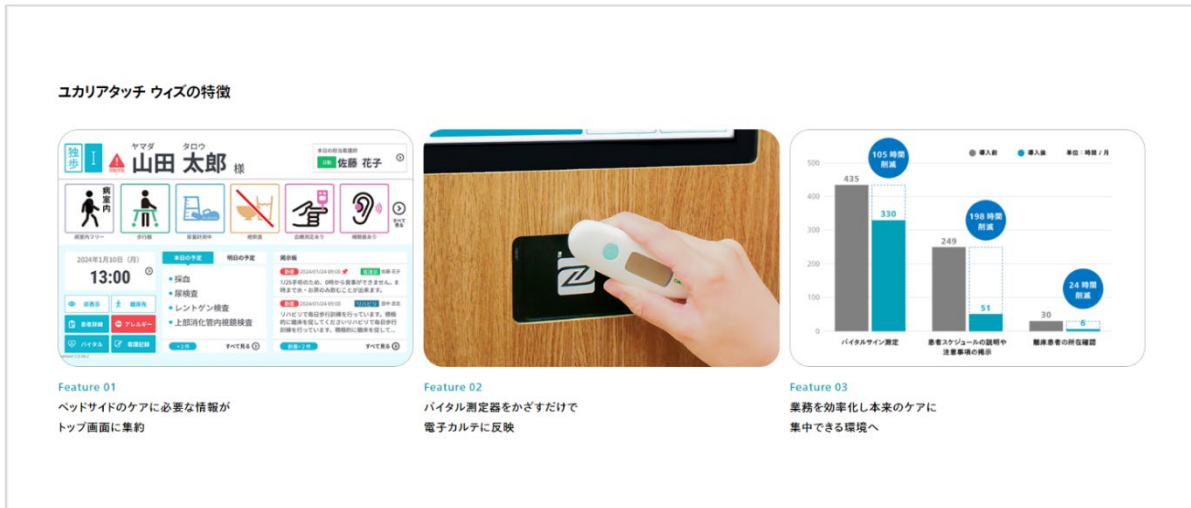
ユカリアタッチ ウィズの特徴

独歩 ヤマダ タロウ 山田 太郎 様
本日の担当看護師 佐藤 花子
病室内
2024年1月10日（月）
13:00
本日の予定 明日の予定
採血
尿検査
レントゲン検査
上部消化管内視鏡検査
掲示板
すべて見る
すべて見る

| | 導入前 | 導入後 |
|---|---|---|
| バイタルサイン測定 | 435 | 330 |
| 患者スケジュールの説明や注意事項の掲示 | 249 | 51 |
| 離床患者の所在確認 | 30 | 6 |

単位：時間／月
105 時間 削減
198 時間 削減
24 時間 削減
500
400
300
200
100
0

Feature 01
ベッドサイドのケアに必要な情報がトップ画面に集約

Feature 02
バイタル測定器をかざすだけで電子カルテに反映

Feature 03
業務を効率化し本来のケアに集中できる環境へ